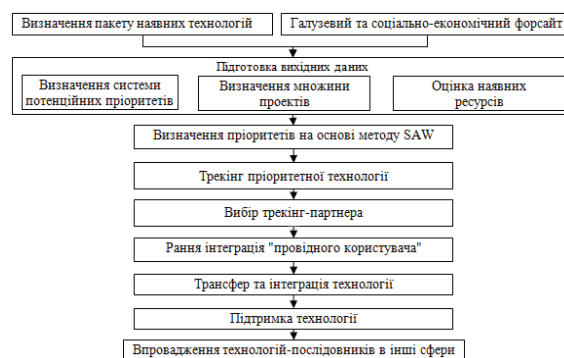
Визначення пакету наявних технологій

Галузевий та соціально-економічний форсайт

Підготовка вихідних даних

Визначення системи потенційних пріоритетів

Визначення множини проектів

Оцінка наявних ресурсів

Визначення пріоритетів на основі методу SAW

Трекінг пріоритетної технології

Вибір трекінг-партнера

Рання інтеграція "провідного користувача"

Трансфер та інтеграція технології

Підтримка технології

Впровадження технологій-послідовників в інші сфери